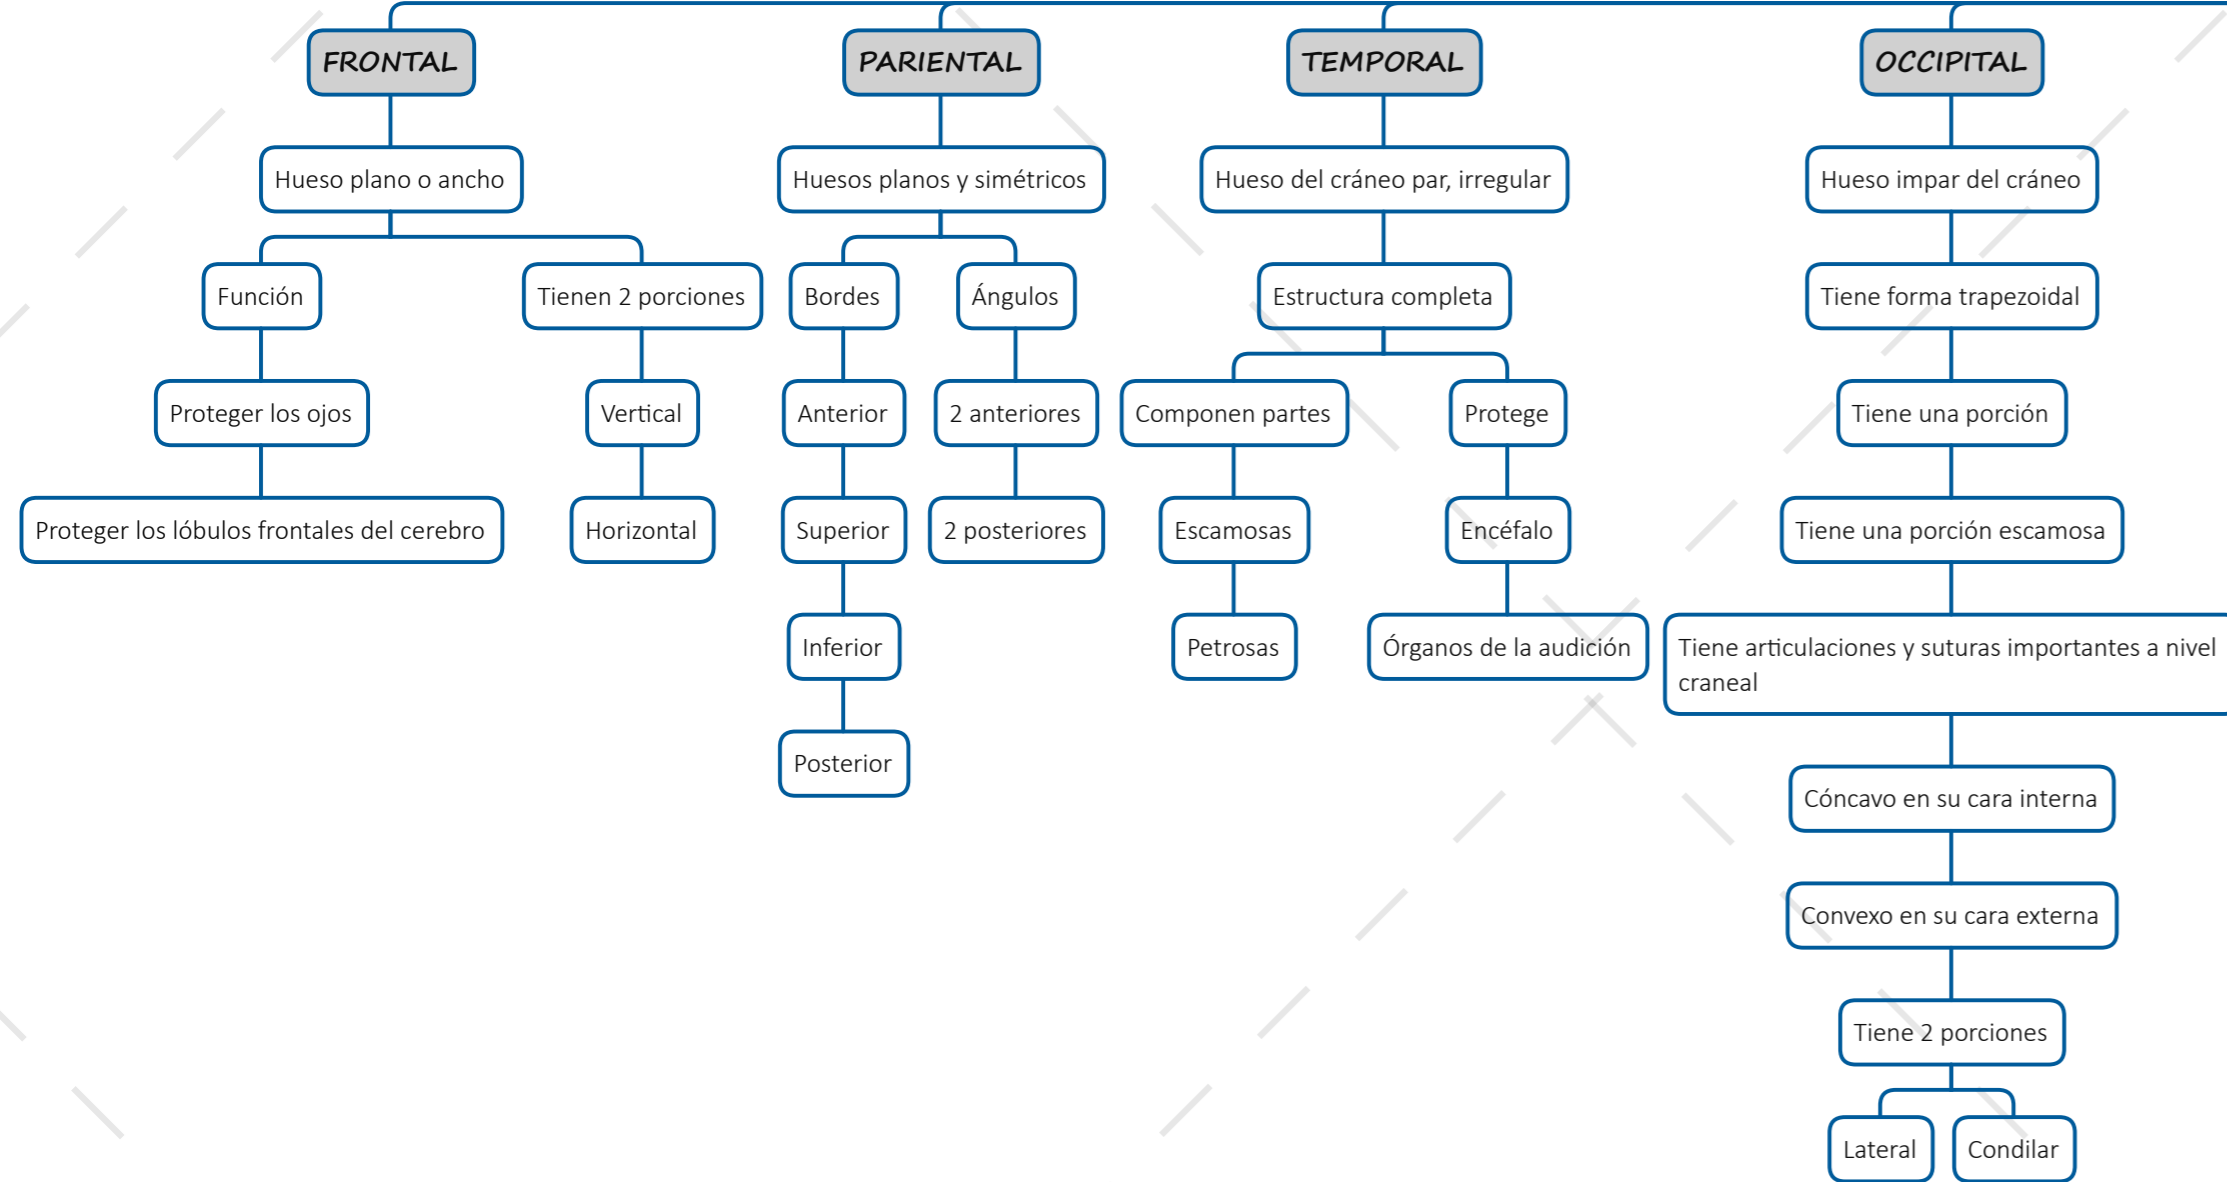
FRONTAL

Hueso plano o ancho

Función

Proteger los ojos

Proteger los lóbulos frontales del cerebro

Tienen 2 porciones

Vertical

Horizontal

PARIENTAL

Huesos planos y simétricos

Bordes

Anterior

Superior

Inferior

Posterior

Ángulos

2 anteriores

2 posteriores

TEMPORAL

Hueso del cráneo par, irregular

Estructura completa

Componen partes

Escamosas

Petrosas

Protege

Encéfalo

Órganos de la audición

OCCIPITAL

Hueso impar del cráneo

Tiene forma trapezoidal

Tiene una porción

Tiene una porción escamosa

Tiene articulaciones y suturas importantes a nivel craneal

Cóncavo en su cara interna

Convexo en su cara externa

Tiene 2 porciones

Lateral

Condilar